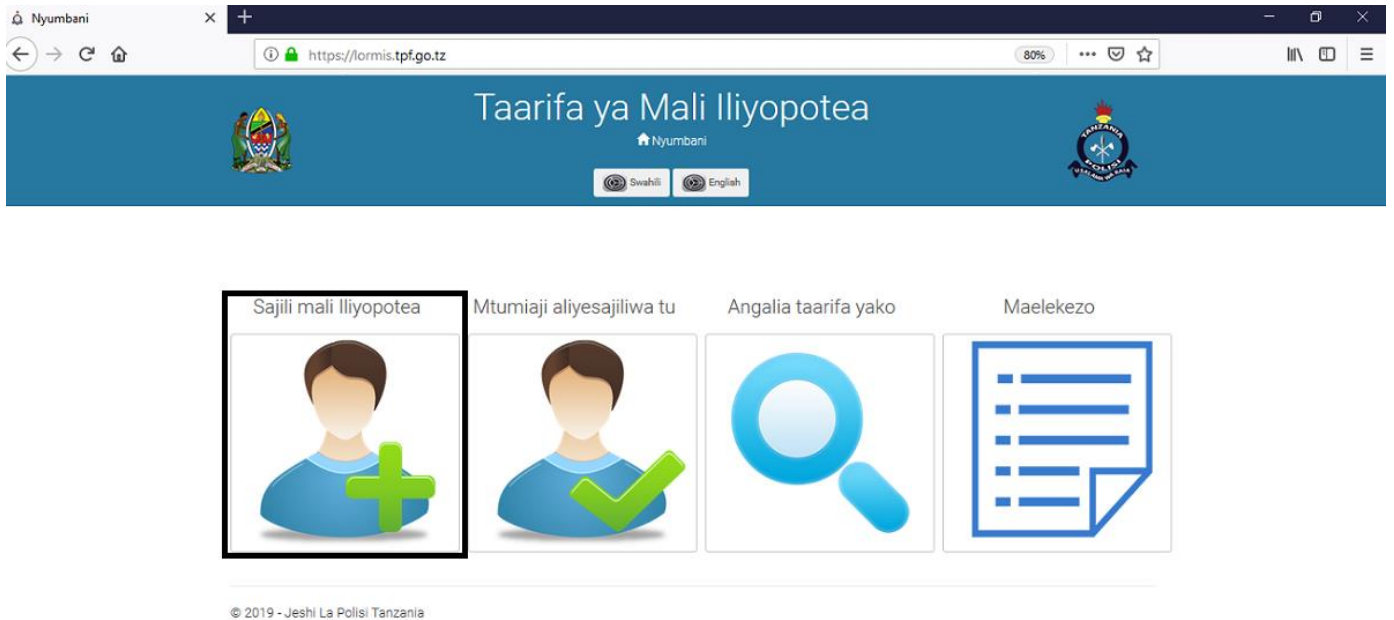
Nyumbani

https://lormis.tpf.go.tz

80%

Taarifa ya Mali Iliyopotea

Nyumbani

Swahili English

TANZANIA POLISI USALAMA WA RAIA

Sajili mali Iliyopotea

Mtumiaji aliyesajiliwa tu

Angalia taarifa yako

Maelekezo

© 2019 - Jeshi La Polisi Tanzania